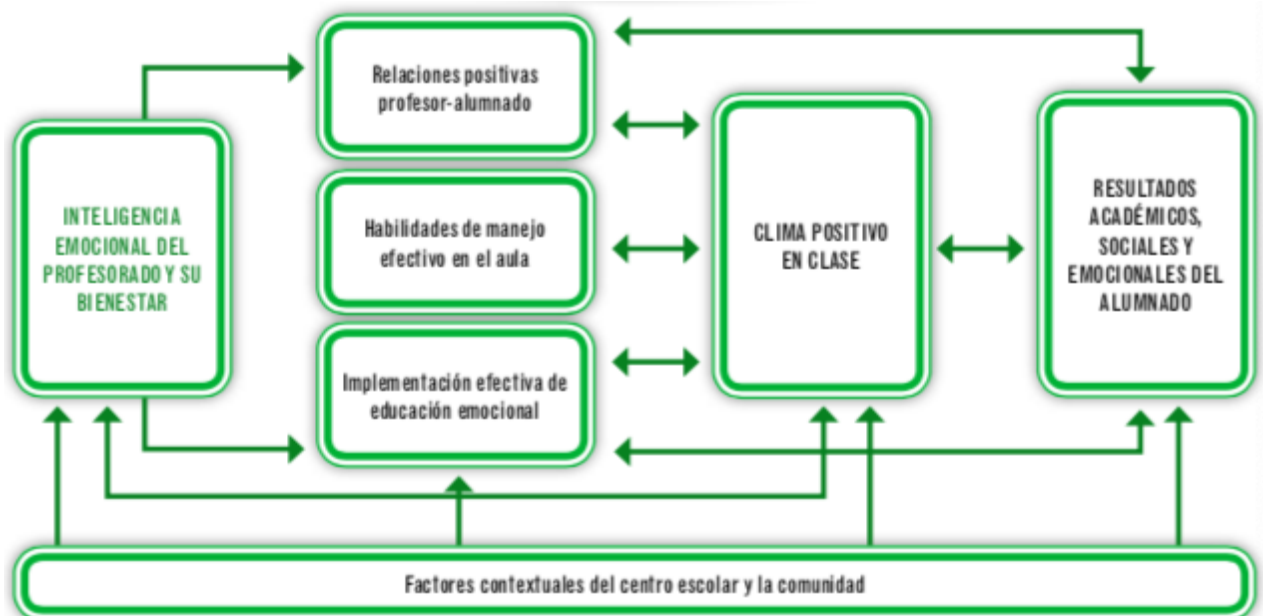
INTELIGENCIA EMOCIONAL DEL PROFESORADO Y SU BIENESTAR

Relaciones positivas profesor-alumnado

Habilidades de manejo efectivo en el aula

Implementación efectiva de educación emocional

CLIMA POSITIVO EN CLASE

RESULTADOS ACADÉMICOS, SOCIALES Y EMOCIONALES DEL ALUMNADO

Factores contextuales del centro escolar y la comunidad